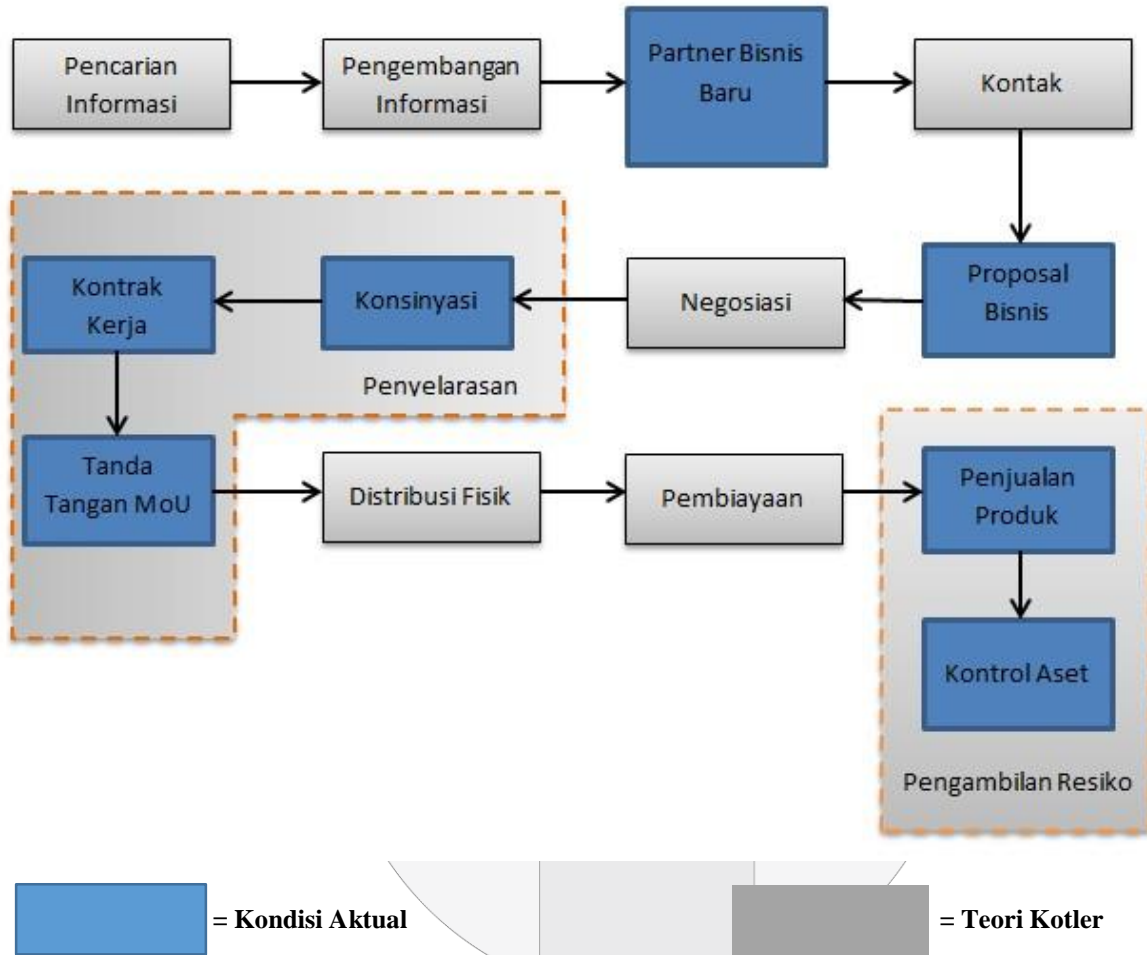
Pencarian Informasi

Pengembangan Informasi

Partner Bisnis Baru

Kontak

Proposal Bisnis

Negosiasi

Konsinyasi

Kontrak Kerja

Penyelarasan

Tanda Tangan MoU

Distribusi Fisik

Pembiayaan

Penjualan Produk

Kontrol Aset

Pengambilan Resiko

= Kondisi Aktual

= Teori Kotler